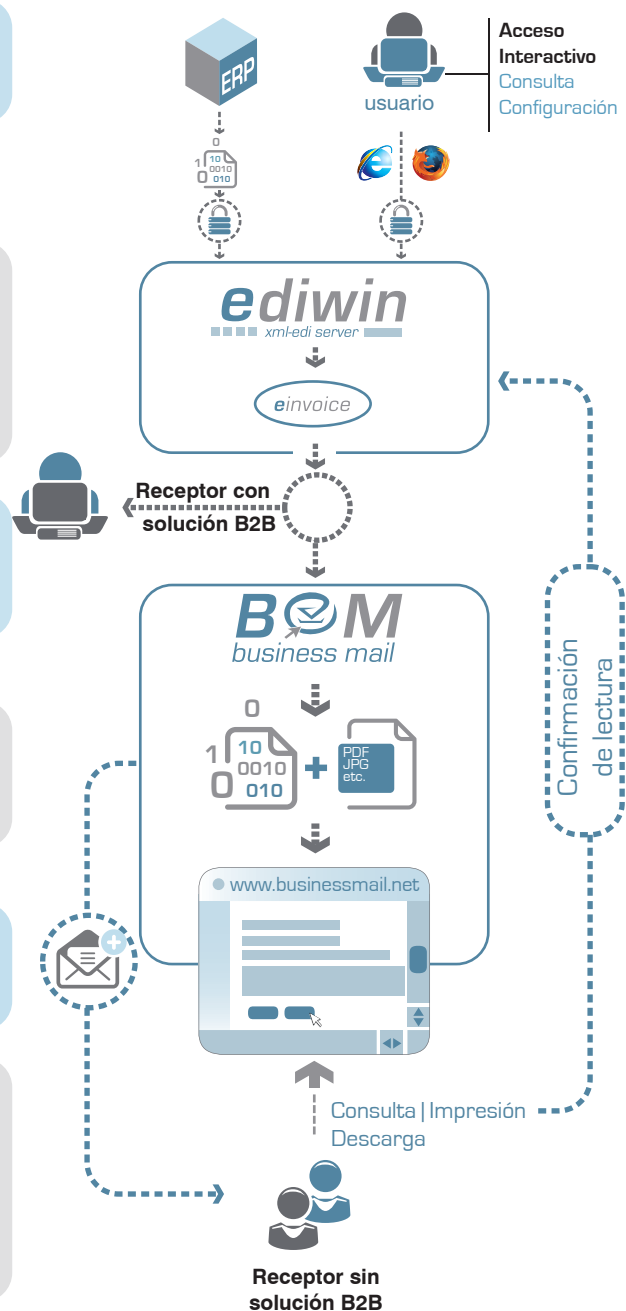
ERP

usuario

Acceso Interactivo
Consulta
Configuración

0
10
1 0010
0 010

ediwin
xml-edi server

einvoice

Receptor con solución B2B

BM
business mail

0
10
1 0010
0 010

PDF
JPG
etc.

www.businessmail.net

Confirmación de lectura

Consulta | Impresión
Descarga

Receptor sin solución B2B